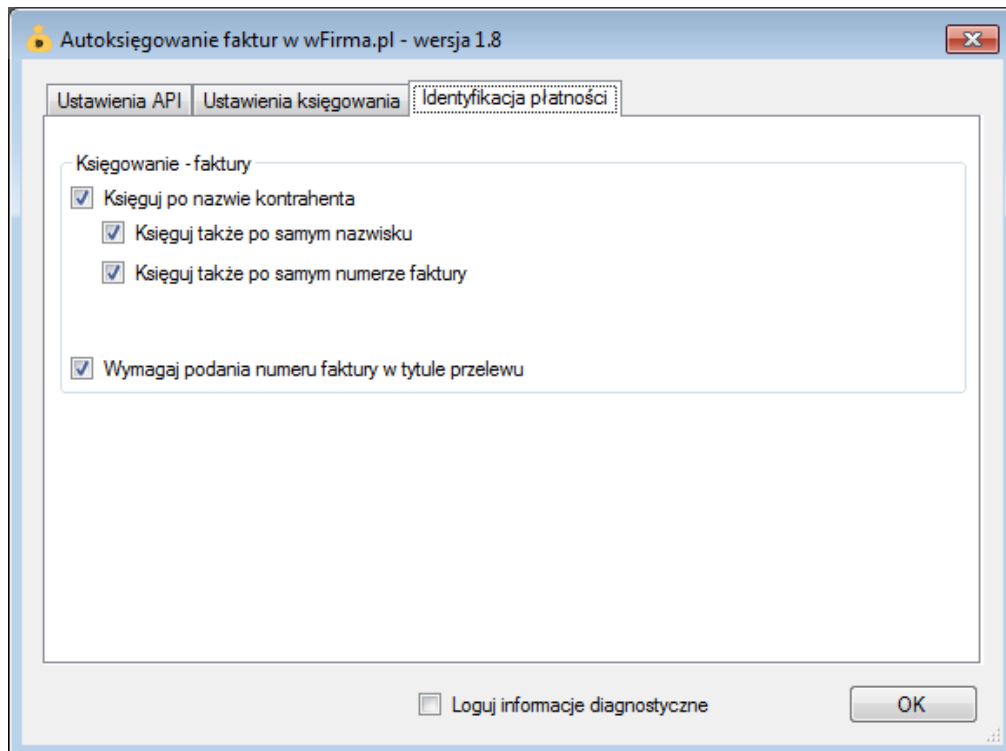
Autoksięgowanie faktur w wFirma.pl - wersja 1.8

Ustawienia API | Ustawienia księgowania | Identyfikacja płatności

Księgowanie - faktury

Księguj po nazwie kontrahenta

Księguj także po samym nazwisku

Księguj także po samym numerze faktury

Wymagaj podania numeru faktury w tytule przelewu

Loguj informacje diagnostyczne

OK